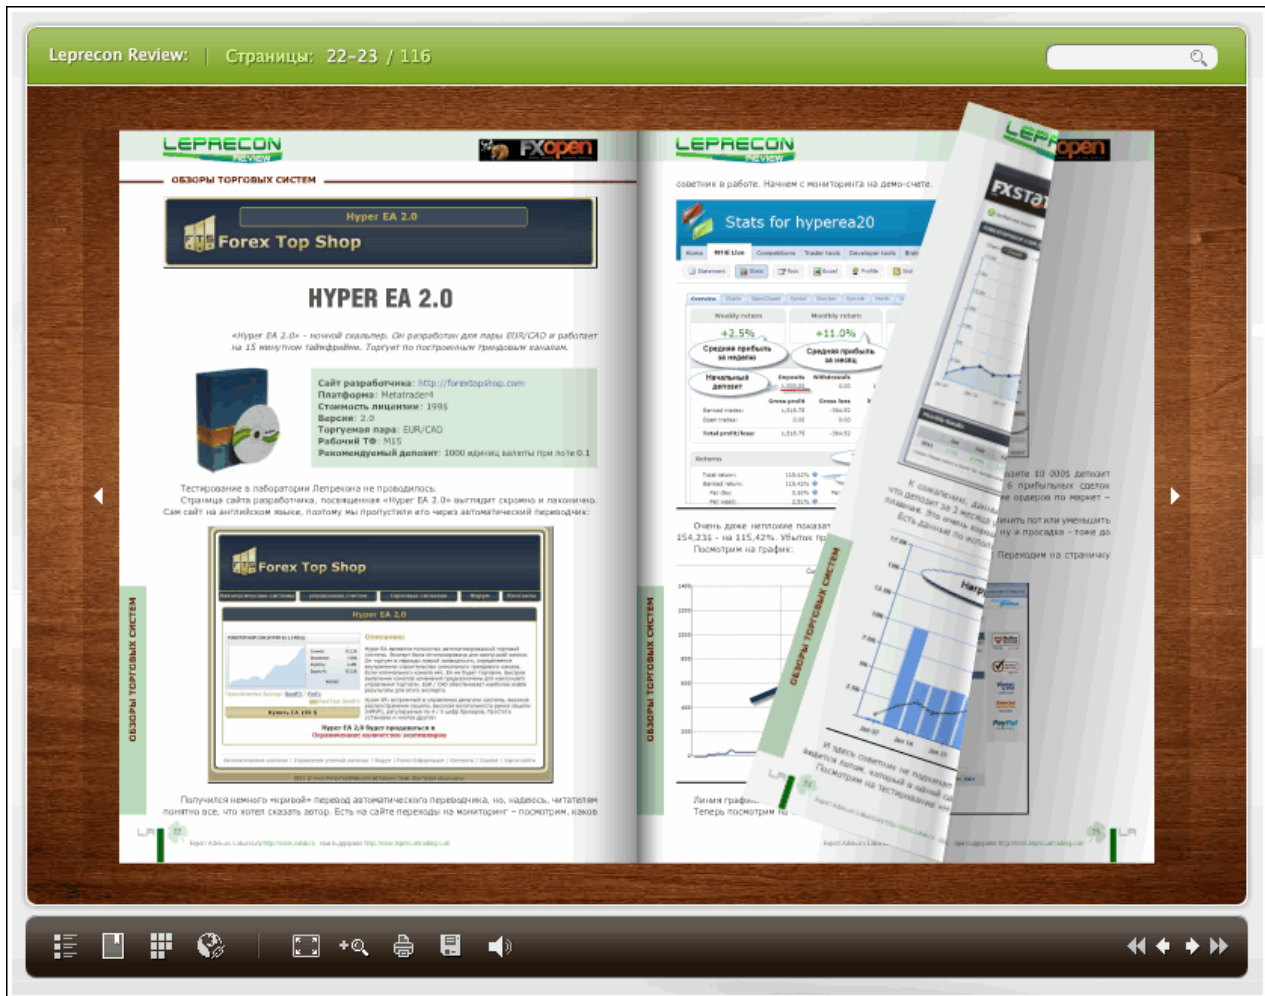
Leprecon Review: | Страницы: 22-23 / 116

LEPRECON REVIEW

FXopen

ОБЗОРЫ ТОРГОВЫХ СИСТЕМ

Hyper EA 2.0
Forex Top Shop

HYPER EA 2.0

«Hyper EA 2.0» - ночной скальпер. Он разработан для пары EUR/CAD и работает на 15 минутном таймфрейме. Торгует по построенным трендовым каналам.

Сайт разработчика: http://forextopshop.com
Платформа: Metatrader4
Стоимость лицензии: 199$
Версия: 2.0
Торговая пара: EUR/CAD
Рабочий ТФ: M15
Рекомендуемый депозит: 1000 единиц валюты при лоте 0.1

Тестирование в лаборатории Лепрекона не проводилось.
Страница сайта разработчика, посвященная «Hyper EA 2.0» выглядит скромно и лаконично. Сам сайт на английском языке, поэтому мы пропустили его через переводчик:

Forex Top Shop

Hyper EA 2.0

Получился немного «кривой» перевод автоматического переводчика, но, надеюсь, читателям понятно все, что хотел сказать автор. Есть на сайте переходы на мониторинг – посмотрим, каков

ОБЗОРЫ ТОРГОВЫХ СИСТЕМ

LEPRECON REVIEW

советник в работе. Начнем с мониторинга на демо-счете.

Stats for hyperea20

+2.5%
Средняя прибыль за неделю

+11.0%
Средняя прибыль за месяц

Начальный депозит

Очень даже неплохие показатели 154,23$ - на 115,42%. Убыток пр
Посмотрим на графи

Линия графи
Теперь посмотрим

ОБЗОРЫ ТОРГОВЫХ СИСТЕМ

FXstat

К сожалению, данн что депозит за 3 месяц планова. Это очень хорош Есть данные по испол

И здесь советник не подкачал
Убыток лишь малый, кажый в одной сд
Посмотрим на тестирование

азите 10 000$ депозит 6 прибыльных сделок ие ордеров по маркет –
линять лот или уменьшить ну и просадка – тоже до
Переходим на страницу

ОБЗОРЫ ТОРГОВЫХ СИСТЕМ